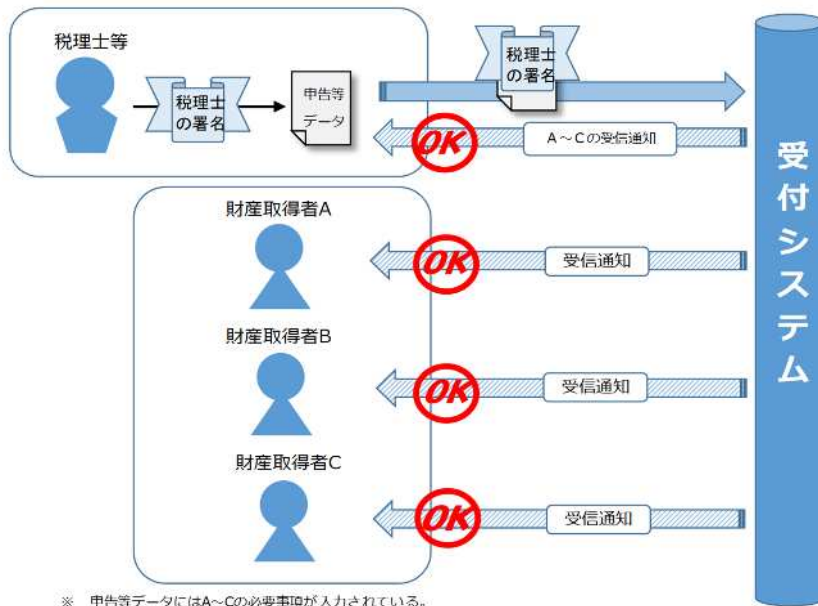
税理士等

税理士の署名

申告等データ

税理士の署名

OK

A～Cの受信通知

受付システム

財産取得者A

OK

受信通知

財産取得者B

OK

受信通知

財産取得者C

OK

受信通知

※ 申告等データにはA～Cの必要事項が入力されている。